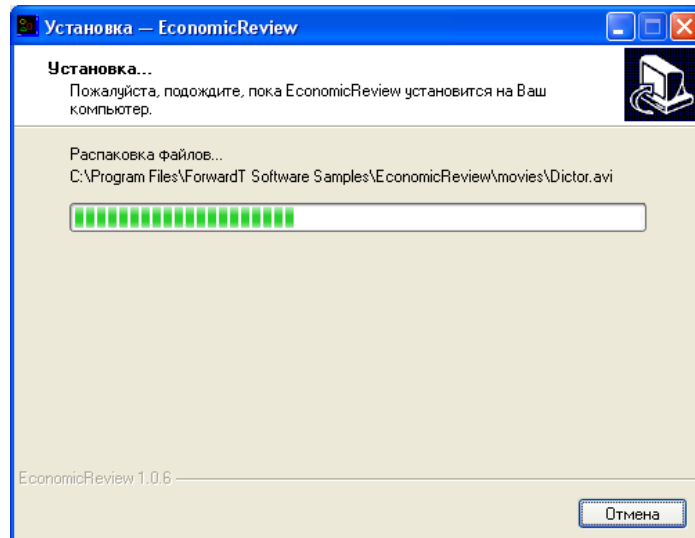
Установка — EconomicReview

Установка...
Пожалуйста, подождите, пока EconomicReview установится на Ваш компьютер.

Распаковка файлов...
C:\Program Files\ForwardT Software Samples\EconomicReview\movies\Dictor.avi

EconomicReview 1.0.6

Отмена